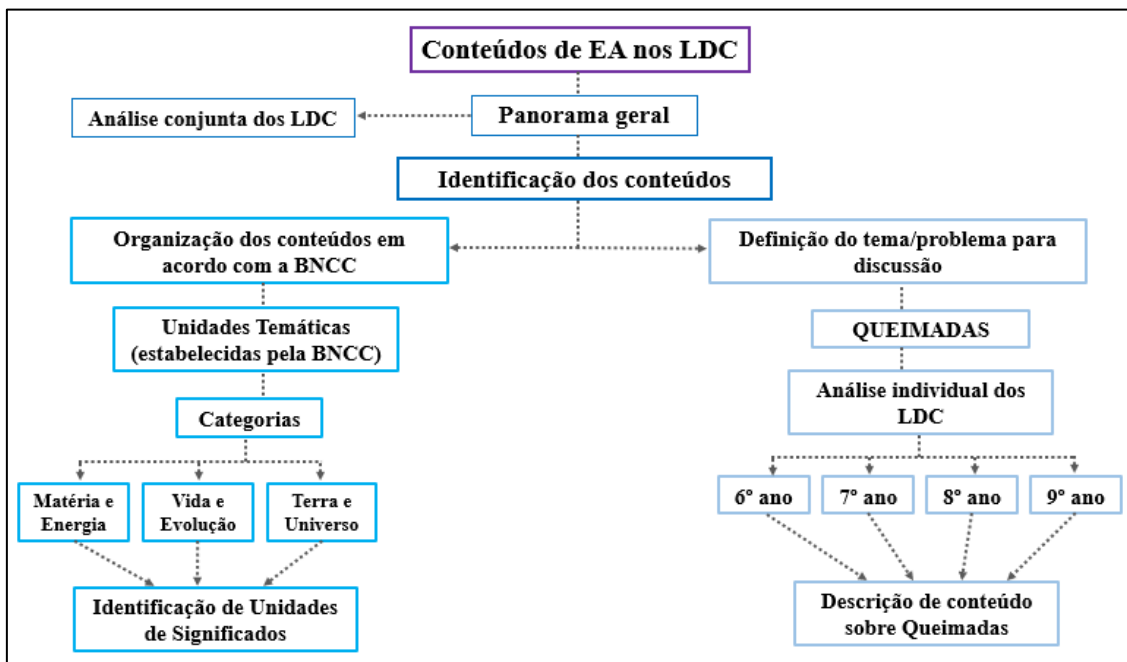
Conteúdos de EA nos LDC

Análise conjunta dos LDC

Panorama geral

Identificação dos conteúdos

Organização dos conteúdos em acordo com a BNCC

Definição do tema/problema para discussão

Unidades Temáticas (estabelecidas pela BNCC)

QUEIMADAS

Categorias

Análise individual dos LDC

Matéria e Energia

Vida e Evolução

Terra e Universo

6° ano

7° ano

8° ano

9° ano

Identificação de Unidades de Significados

Descrição de conteúdo sobre Queimadas